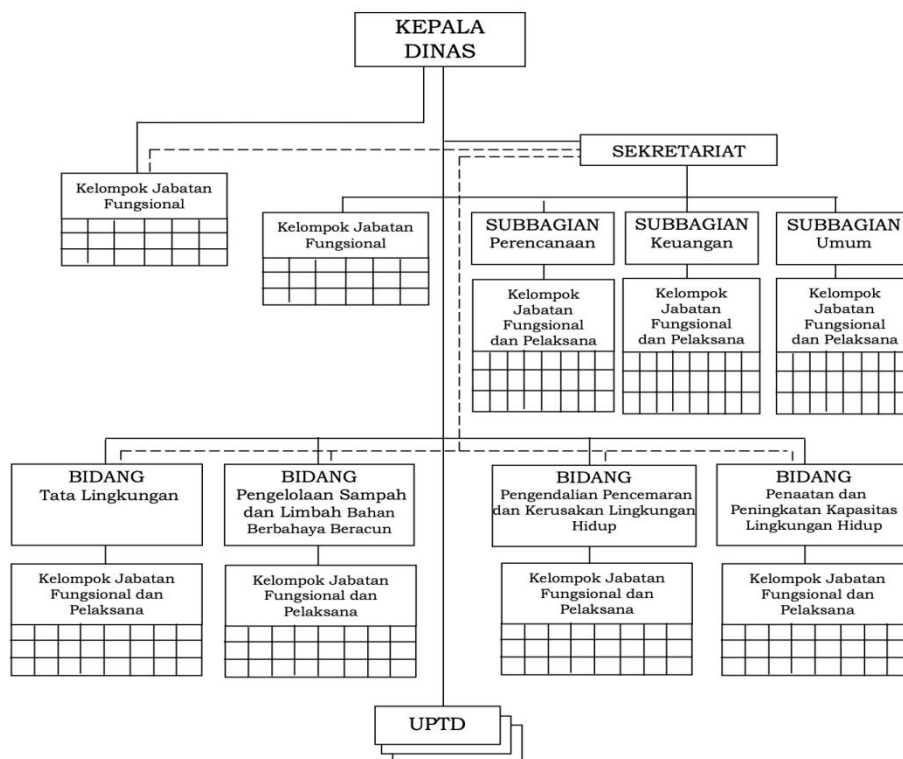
KEPALA DINAS

SEKRETARIAT

Kelompok Jabatan Fungsional

Kelompok Jabatan Fungsional

SUBBAGIAN Perencanaan

Kelompok Jabatan Fungsional dan Pelaksana

SUBBAGIAN Keuangan

Kelompok Jabatan Fungsional dan Pelaksana

SUBBAGIAN Umum

Kelompok Jabatan Fungsional dan Pelaksana

BIDANG Tata Lingkungan

Kelompok Jabatan Fungsional dan Pelaksana

BIDANG Pengelolaan Sampah dan Limbah Bahan Berbahaya Beracun

Kelompok Jabatan Fungsional dan Pelaksana

BIDANG Pengendalian Pencemaran dan Kerusakan Lingkungan Hidup

Kelompok Jabatan Fungsional dan Pelaksana

BIDANG Penaatan dan Peningkatan Kapasitas Lingkungan Hidup

Kelompok Jabatan Fungsional dan Pelaksana

UPTD